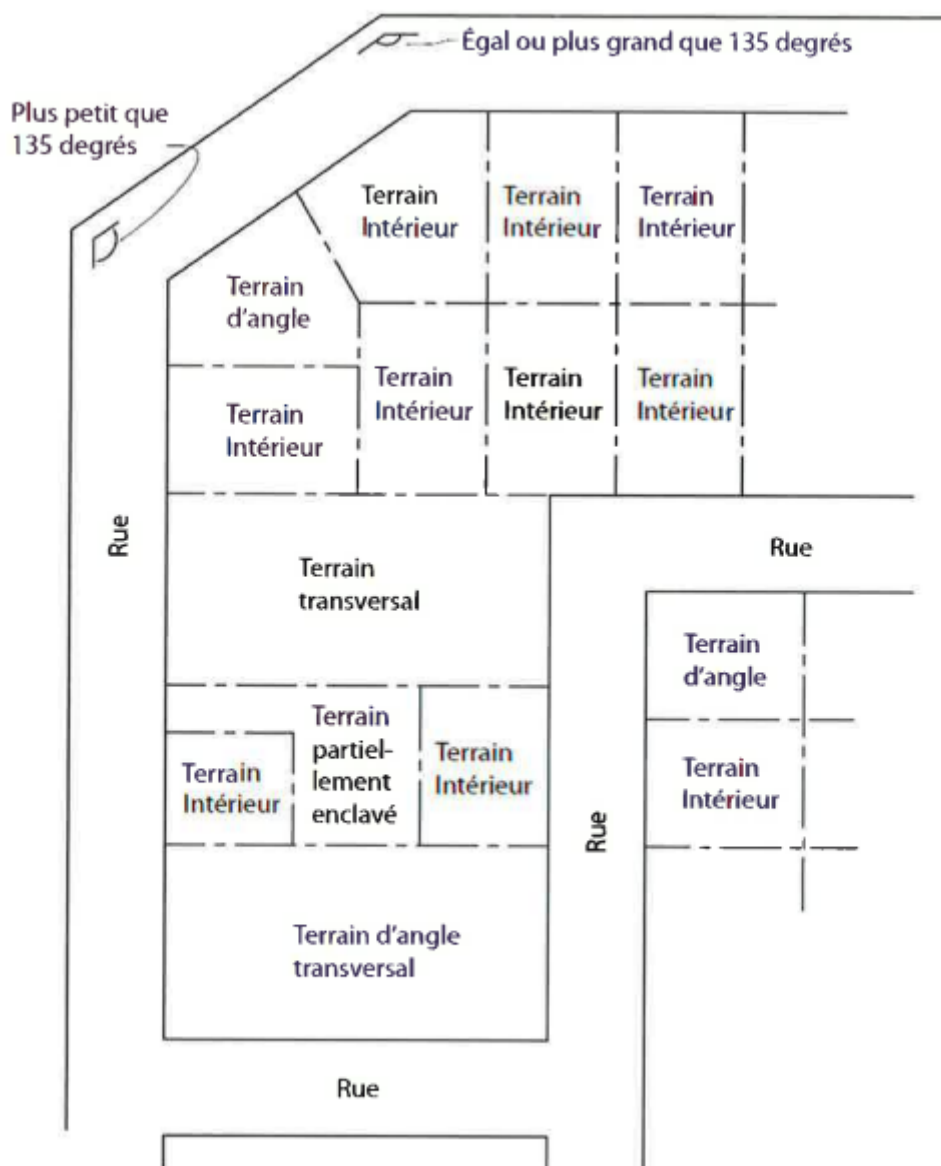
Égal ou plus grand que 135 degrés

Plus petit que 135 degrés

Terrain Intérieur

Terrain Intérieur

Terrain Intérieur

Terrain d'angle

Terrain Intérieur

Terrain Intérieur

Terrain Intérieur

Terrain Intérieur

Rue

Rue

Terrain transversal

Terrain d'angle

Terrain partiellement enclavé

Terrain Intérieur

Terrain Intérieur

Terrain Intérieur

Rue

Terrain d'angle transversal

Rue